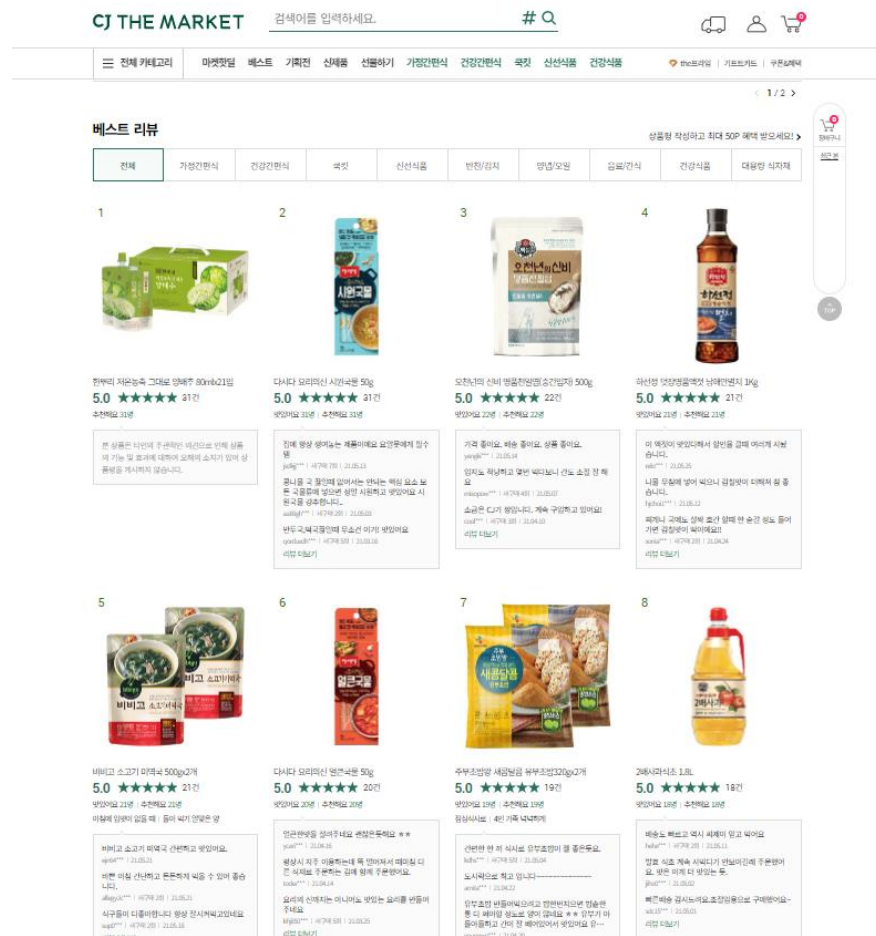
CJ THE MARKET

검색어를 입력하세요.

#

전체 카테고리 | 마켓찬딜 | 베스트 | 기획전 | 신제품 | 선물하기 | 가정간편식 | 건강간편식 | 쿡킷 | 신선식품 | 건강식품

the프라임 | 기프트카드 | 쿠폰&혜택

1 / 2

베스트 리뷰

상품평 작성하고 최대 50P 혜택 받으세요!

| 전체 | 가정간편식 | 건강간편식 | 쿡킷 | 신선식품 | 반찬/김치 | 양념/오일 | 음료/간식 | 건강식품 | 대용량 식자재 |
|---|---|---|---|---|---|---|---|---|---|

1
한뿌리 저온농축 그대로 양배추 80mlx21입
5.0 ★★★★★ 31건
추천해요 31명
본 상품은 더보기

2
다시다 요리의신 시원국물 50g
5.0 ★★★★★ 31건
맛있어요 31명 | 추천해요 31명
리뷰 더보기

3
오천년의 신비 명품천일염(소)(알갱이) 500g
5.0 ★★★★★ 22건
맛있어요 22명 | 추천해요 22명
리뷰 더보기

4
하선정 멸치액젓 남해한멸치 1Kg
5.0 ★★★★★ 21건
맛있어요 21명 | 추천해요 21명
리뷰 더보기

5
비비고 소고기 미역국 500gx2개
5.0 ★★★★★ 21건
맛있어요 21명 | 추천해요 21명

6
다시다 요리의신 얼큰국물 50g
5.0 ★★★★★ 20건
맛있어요 20명 | 추천해요 20명

7
주부조방 새콤달콤 유부초밥320gx2개
5.0 ★★★★★ 19건
맛있어요 19명 | 추천해요 19명

8
2배사과식초 1.8L
5.0 ★★★★★ 18건
맛있어요 18명 | 추천해요 18명

장바구니
최근 본
TOP